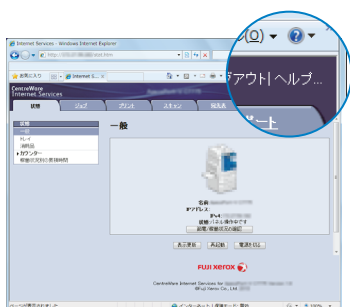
Internet Services - Windows Internet Explorer
お気に入り
Internet S...
CentreWare Internet Services
状態
ジョブ
プリント
スキャン
宛先表
状態
一般
トレイ
消耗品
カウンター
機能状況と調整
一般
名前
IPアドレス
状態
現在使用できます
状態パネル/状態の確認
表示更新
再起動
電源OFF
FUJI XEROX
CentreWare Internet Services for
(O)
アウト | ヘルプ...
ート